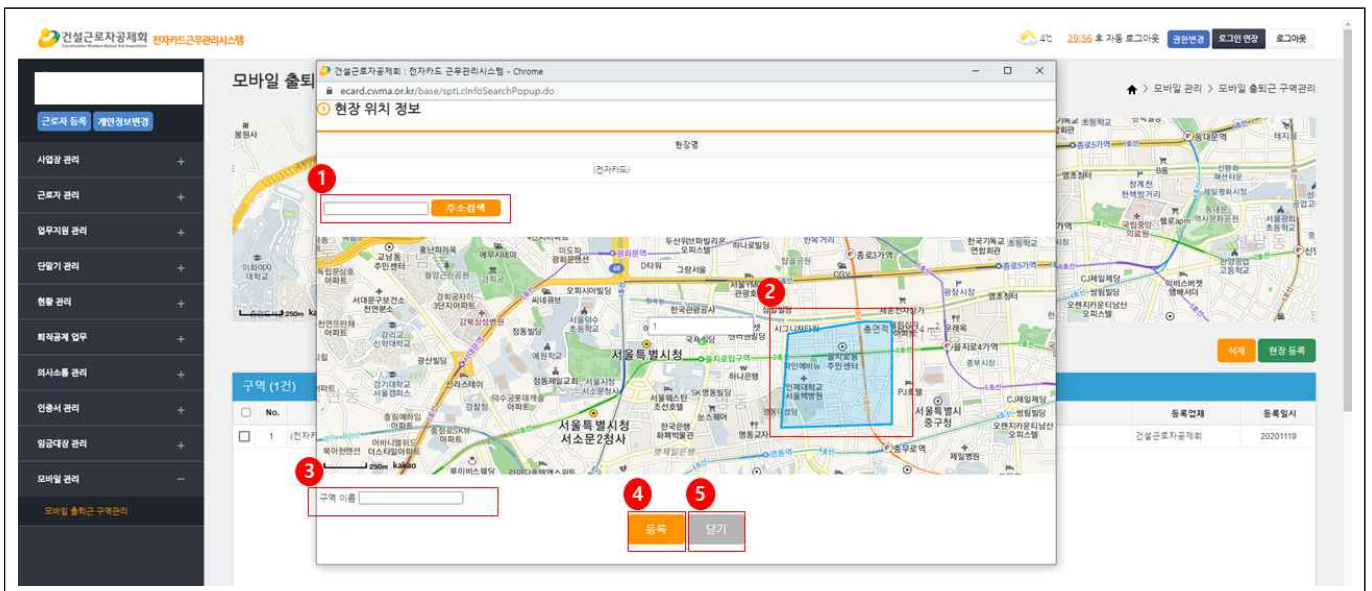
건설근로자공제회 전자카드근무관리시스템

4인 29:56 후 자동 로그아웃 권한변경 로그인 연장 로그아웃

근로자 등록 개인정보변경

사업장 관리 +
근로자 관리 +
업무지원 관리 +
단말기 관리 +
현황 관리 +
퇴직공제 업무 +
의사소통 관리 +
인증서 관리 +
임금대상 관리 +
모바일 관리 −
모바일 출퇴근 구역관리

모바일 출퇴

> 모바일 관리 > 모바일 출퇴근 구역관리

건설근로자공제회 : 전자카드 근무관리시스템 - Chrome
ecard.cwma.or.kr/base/sptLcInfoSearchPopup.do

현장 위치 정보

현장명
(전자카드)

1
주소검색

2

서울특별시청
서울특별시청 서소문2청사
서울특별시 중구청
을지로입구역
인제대학교 서울백병원
을지로동 주민센터

3
구역 이름

4 등록
5 닫기

삭제 현장 등록

구역 (1건)

| No. | | 등록업체 | 등록일시 |
|---|---|---|---|
| 1 | (전자카 | 건설근로자공제회 | 20201119 |